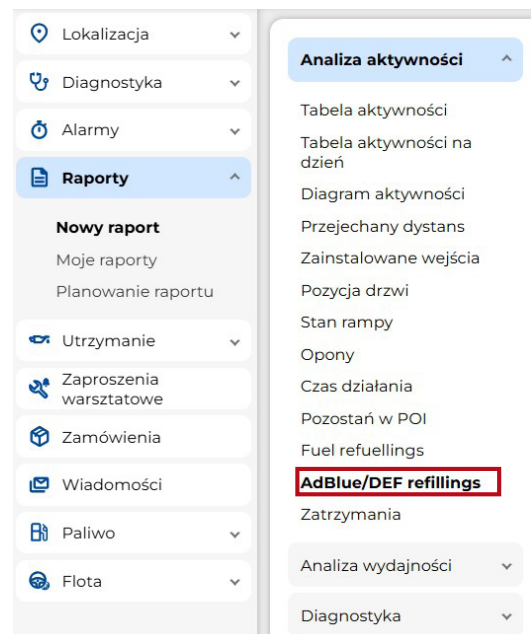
Lokalizacja

Diagnostyka

Alarmy

Raporty

Nowy raport

Moje raporty

Planowanie raportu

Utrzymanie

Zaproszenia warsztatowe

Zamówienia

Wiadomości

Paliwo

Flota

Analiza aktywności

Tabela aktywności

Tabela aktywności na dzień

Diagram aktywności

Przejechany dystans

Zainstalowane wejścia

Pozycja drzwi

Stan rampy

Opony

Czas działania

Pozostań w POI

Fuel refuellings

AdBlue/DEF refillings

Zatrzymania

Analiza wydajności

Diagnostyka